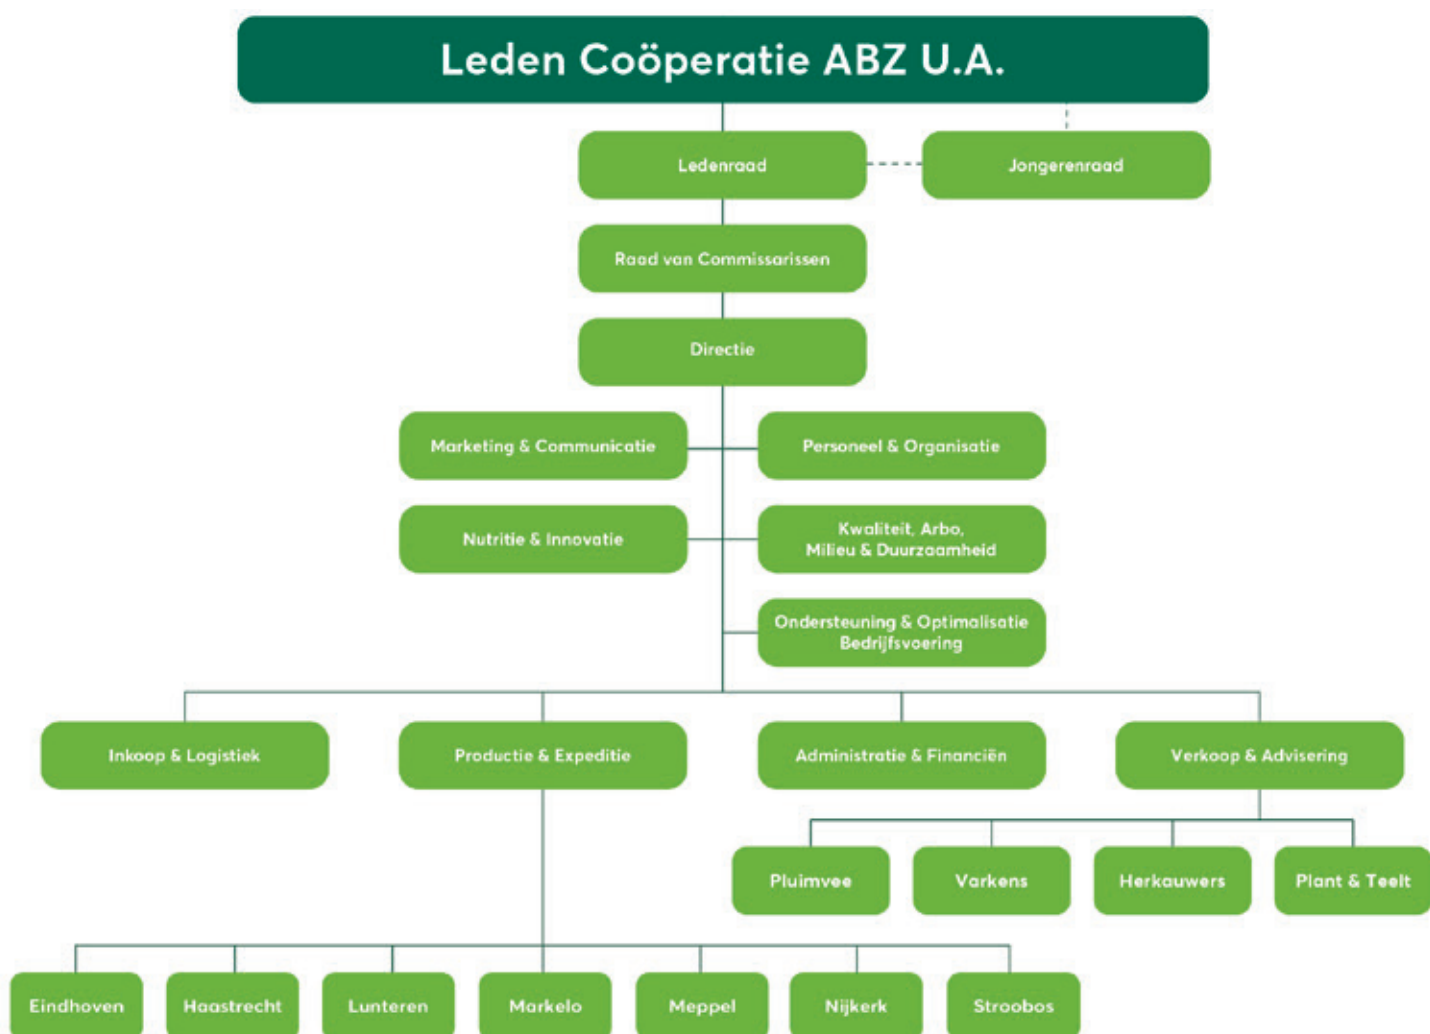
Leden Coöperatie ABZ U.A.

Ledenraad

Jongerenraad

Raad van Commissarissen

Directie

Marketing & Communicatie

Personeel & Organisatie

Nutritie & Innovatie

Kwaliteit, Arbo, Milieu & Duurzaamheid

Ondersteuning & Optimalisatie Bedrijfsvoering

Inkoop & Logistiek

Productie & Expeditie

Administratie & Financiën

Verkoop & Advisering

Pluimvee

Varkens

Herkauwers

Plant & Teelt

Eindhoven

Haastrecht

Lunteren

Markelo

Meppel

Nijkerk

Stroobos